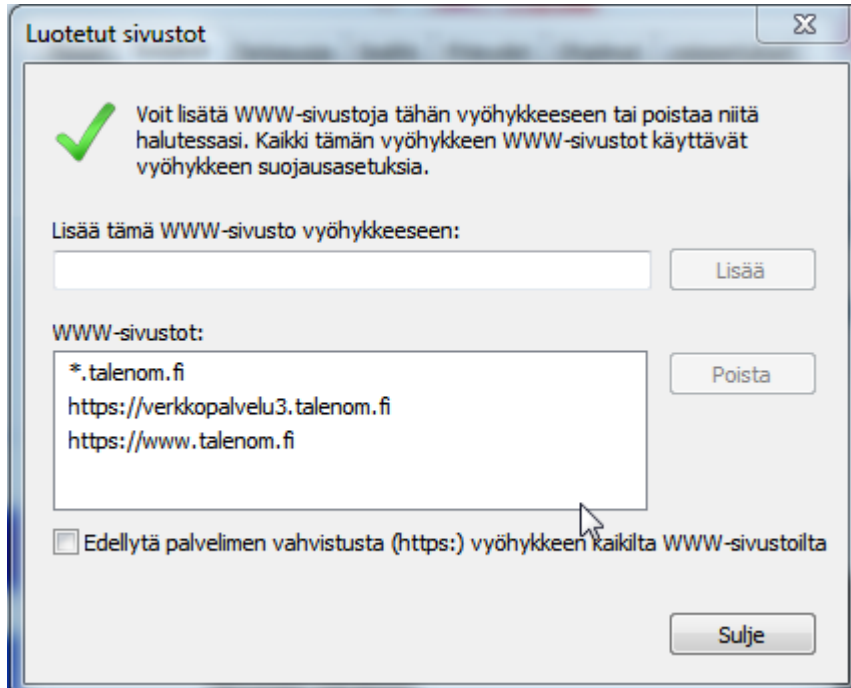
Luotetut sivustot

Voit lisätä WWW-sivustoja tähän vyöhykkeeseen tai poistaa niitä halutessasi. Kaikki tämän vyöhykkeen WWW-sivustot käyttävät vyöhykkeen suojausasetuksia.

Lisää tämä WWW-sivusto vyöhykkeeseen:

Lisää

WWW-sivustot:

*.talenom.fi
https://verkkopalvelu3.talenom.fi
https://www.talenom.fi

Poista

Edellytä palvelimen vahvistusta (https:) vyöhykkeen kaikilta WWW-sivustoilta

Sulje